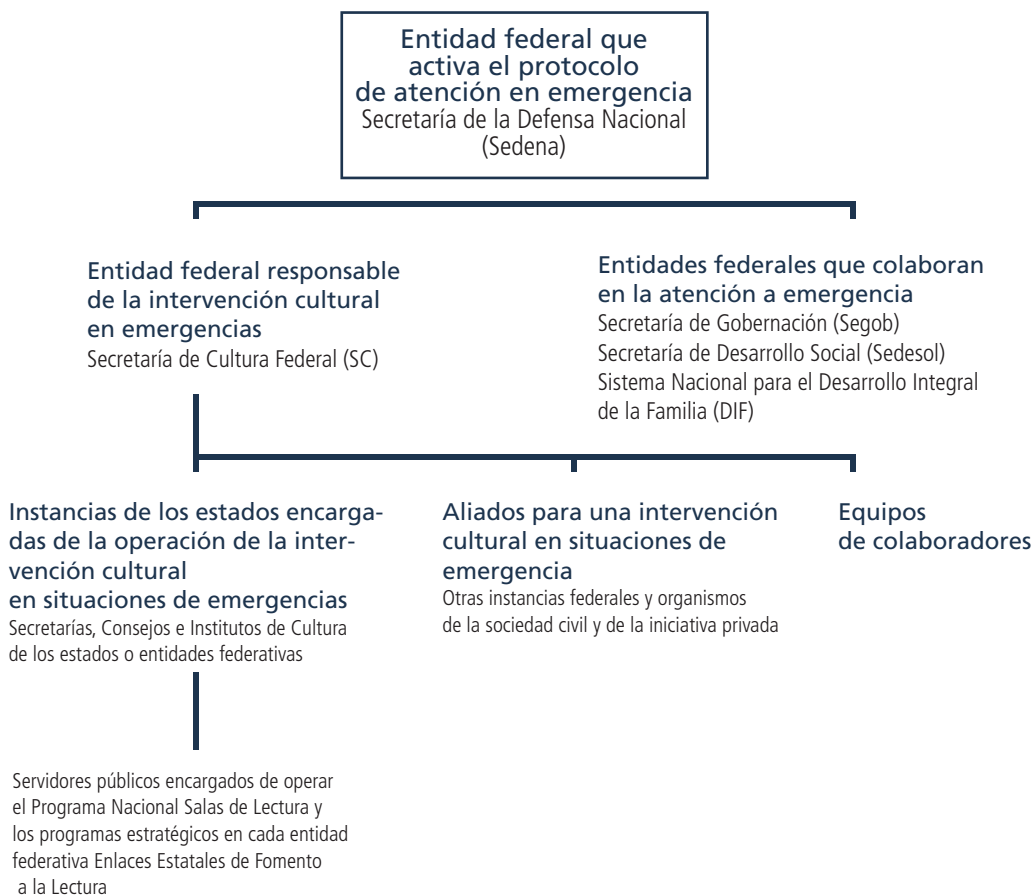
Entidad federal que activa el protocolo de atención en emergencia
Secretaría de la Defensa Nacional (Sedena)

Entidad federal responsable de la intervención cultural en emergencias
Secretaría de Cultura Federal (SC)

Entidades federales que colaboran en la atención a emergencia
Secretaría de Gobernación (Segob)
Secretaría de Desarrollo Social (Sedesol)
Sistema Nacional para el Desarrollo Integral de la Familia (DIF)

Instancias de los estados encargadas de la operación de la intervención cultural en situaciones de emergencias
Secretarías, Consejos e Institutos de Cultura de los estados o entidades federativas

Aliados para una intervención cultural en situaciones de emergencia
Otras instancias federales y organismos de la sociedad civil y de la iniciativa privada

Equipos de colaboradores

Servidores públicos encargados de operar el Programa Nacional Salas de Lectura y los programas estratégicos en cada entidad federativa Enlaces Estatales de Fomento a la Lectura